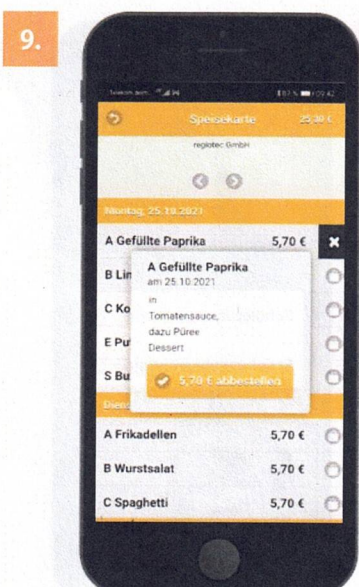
9.

Telekom.de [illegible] 87% 09:42

Speisekarte 25,30 €

regiotec GmbH

Montag, 25.10.2021

A Gefüllte Paprika 5,70 €

B Lin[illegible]

C Ko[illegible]

E Pu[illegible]

S Bu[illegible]

A Gefüllte Paprika
am 25.10.2021
in
Tomatensauce,
dazu Püree
Dessert

5,70 € abbestellen

Dien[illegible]

A Frikadellen 5,70 €

B Wurstsalat 5,70 €

C Spaghetti 5,70 €